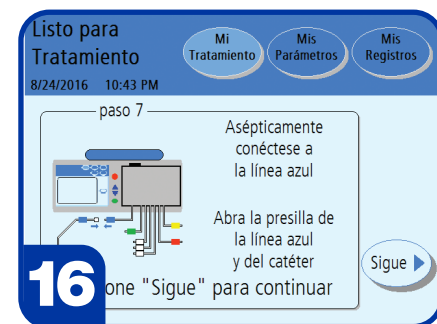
Listo para Tratamiento

Mi Tratamiento

Mis Parámetros

Mis Registros

8/24/2016 10:43 PM

paso 7

Asépticamente conéctese a la línea azul

Abra la presilla de la línea azul y del catéter

16

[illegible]one "Sigue" para continuar

Sigue